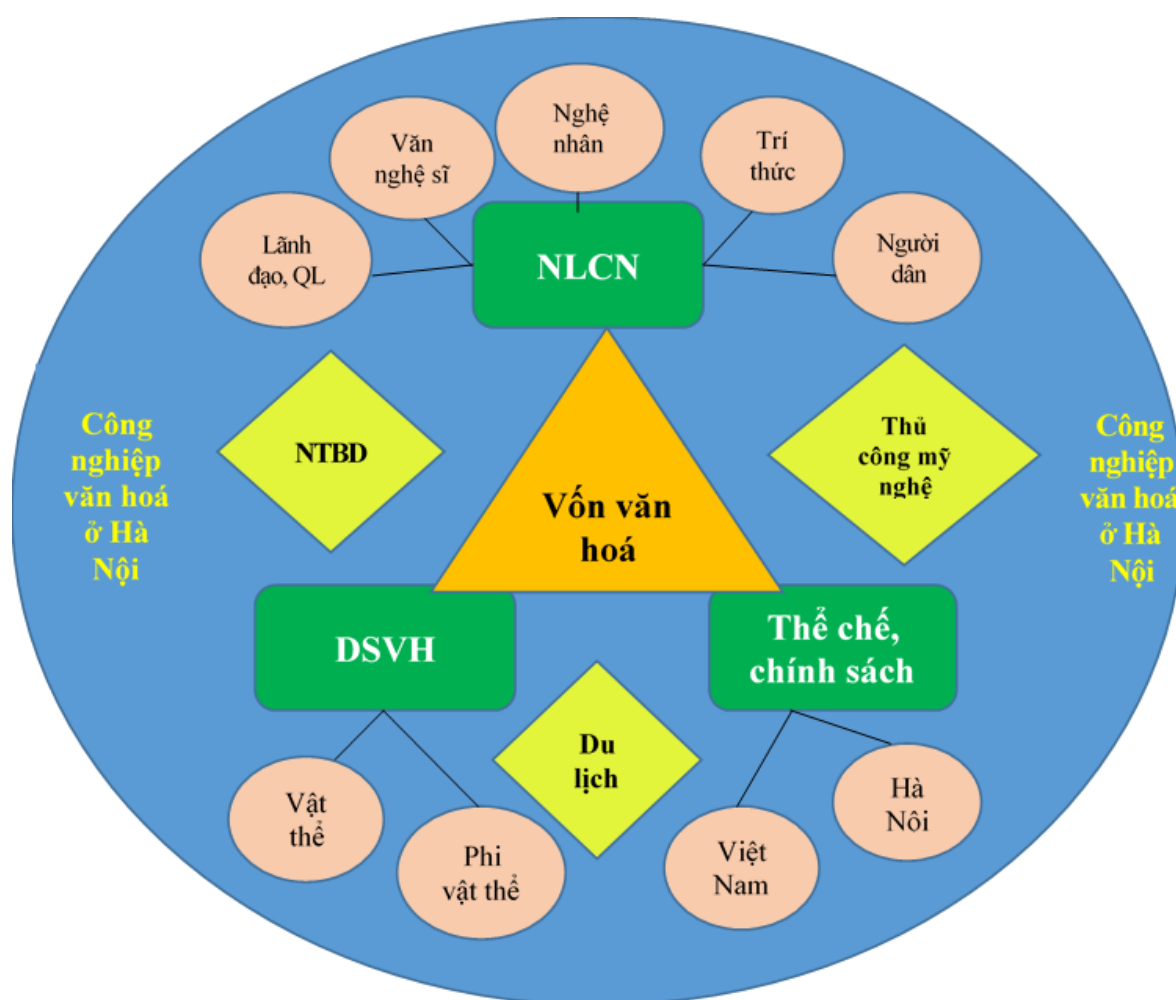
Nghệ nhân

Văn nghệ sĩ

Trí thức

Lãnh đạo, QL

NLCN

Người dân

Công nghiệp văn hoá ở Hà Nội

NTBD

Vốn văn hoá

Thủ công mỹ nghệ

Công nghiệp văn hoá ở Hà Nội

DSVH

Thể chế, chính sách

Du lịch

Vật thể

Phi vật thể

Việt Nam

Hà Nôi